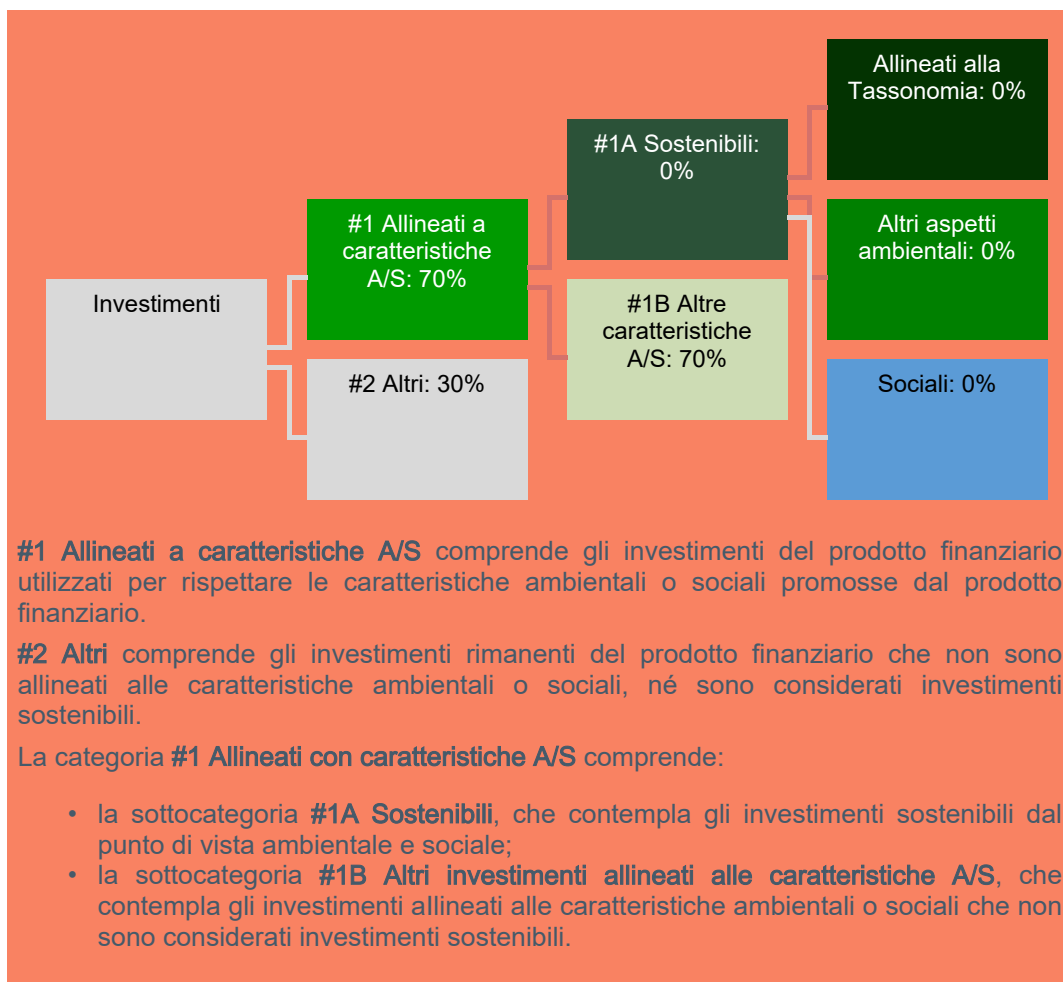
Investimenti

#1 Allineati a caratteristiche A/S: 70%

#2 Altri: 30%

#1A Sostenibili: 0%

#1B Altre caratteristiche A/S: 70%

Allineati alla Tassonomia: 0%

Altri aspetti ambientali: 0%

Sociali: 0%

**#1 Allineati a caratteristiche A/S** comprende gli investimenti del prodotto finanziario utilizzati per rispettare le caratteristiche ambientali o sociali promosse dal prodotto finanziario.

**#2 Altri** comprende gli investimenti rimanenti del prodotto finanziario che non sono allineati alle caratteristiche ambientali o sociali, né sono considerati investimenti sostenibili.

La categoria **#1 Allineati con caratteristiche A/S** comprende:

• la sottocategoria **#1A Sostenibili**, che contempla gli investimenti sostenibili dal punto di vista ambientale e sociale;
• la sottocategoria **#1B Altri investimenti allineati alle caratteristiche A/S**, che contempla gli investimenti allineati alle caratteristiche ambientali o sociali che non sono considerati investimenti sostenibili.